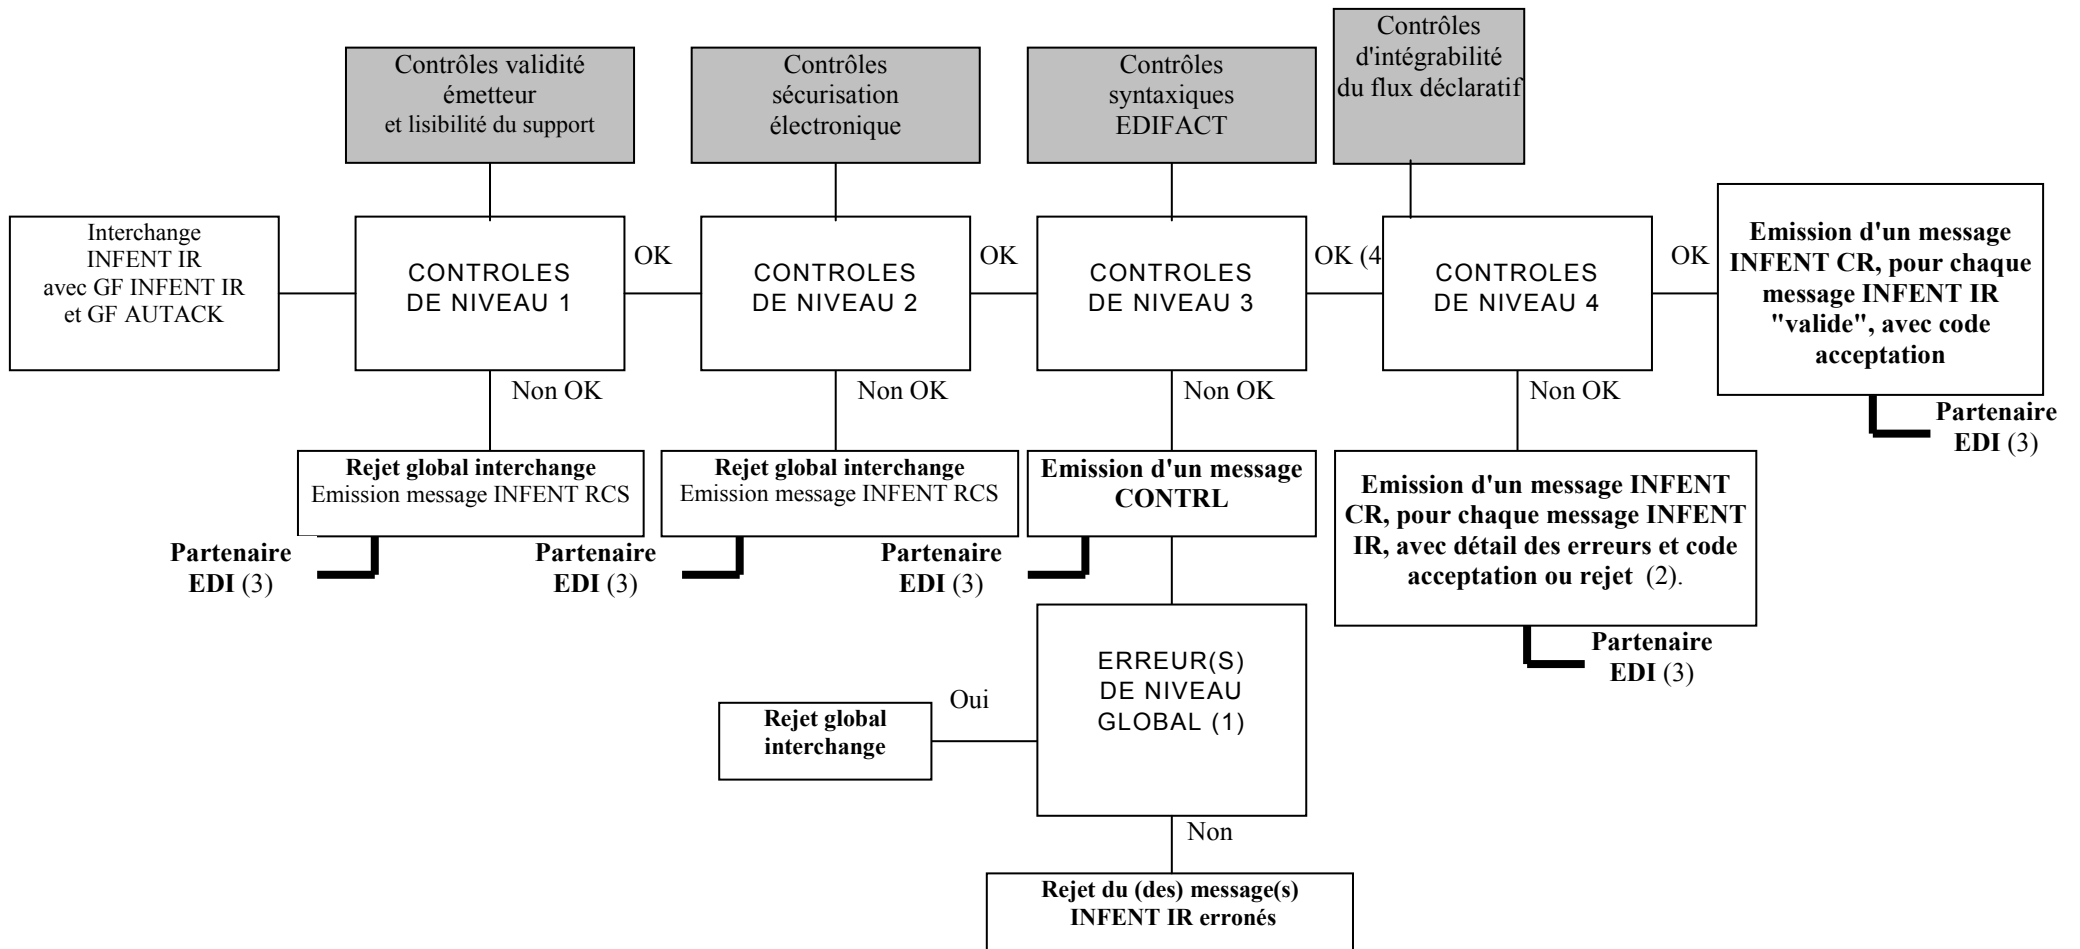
Contrôles validité émetteur et lisibilité du support

Contrôles sécurisation électronique

Contrôles syntaxiques EDIFACT

Contrôles d'intégrabilité du flux déclaratif

Interchange INFENT IR avec GF INFENT IR et GF AUTACK

CONTROLES DE NIVEAU 1

OK

CONTROLES DE NIVEAU 2

OK

CONTROLES DE NIVEAU 3

OK (4

CONTROLES DE NIVEAU 4

OK

Emission d'un message INFENT CR, pour chaque message INFENT IR "valide", avec code acceptation

Partenaire EDI (3)

Non OK

Non OK

Non OK

Non OK

Rejet global interchange
Emission message INFENT RCS

Rejet global interchange
Emission message INFENT RCS

Emission d'un message CONTRL

Emission d'un message INFENT CR, pour chaque message INFENT IR, avec détail des erreurs et code acceptation ou rejet (2).

Partenaire EDI (3)

Partenaire EDI (3)

Partenaire EDI (3)

Partenaire EDI (3)

ERREUR(S) DE NIVEAU GLOBAL (1)

Oui

Rejet global interchange

Non

Rejet du (des) message(s) INFENT IR erronés